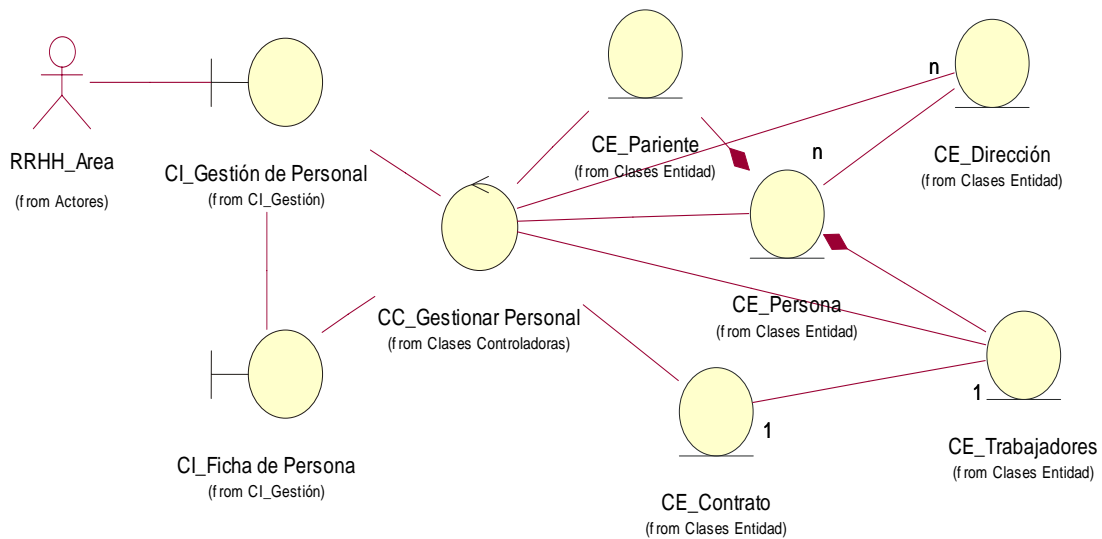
RRHH_Area
(f rom Actores)

CI_Gestión de Personal
(f rom CI_Gestión)

CE_Pariente
(f rom Clases Entidad)

n

CE_Dirección
(f rom Clases Entidad)

n

CE_Persona
(f rom Clases Entidad)

CC_Gestionar Personal
(f rom Clases Controladoras)

1

CE_Trabajadores
(f rom Clases Entidad)

1

CI_Ficha de Persona
(f rom CI_Gestión)

CE_Contrato
(f rom Clases Entidad)